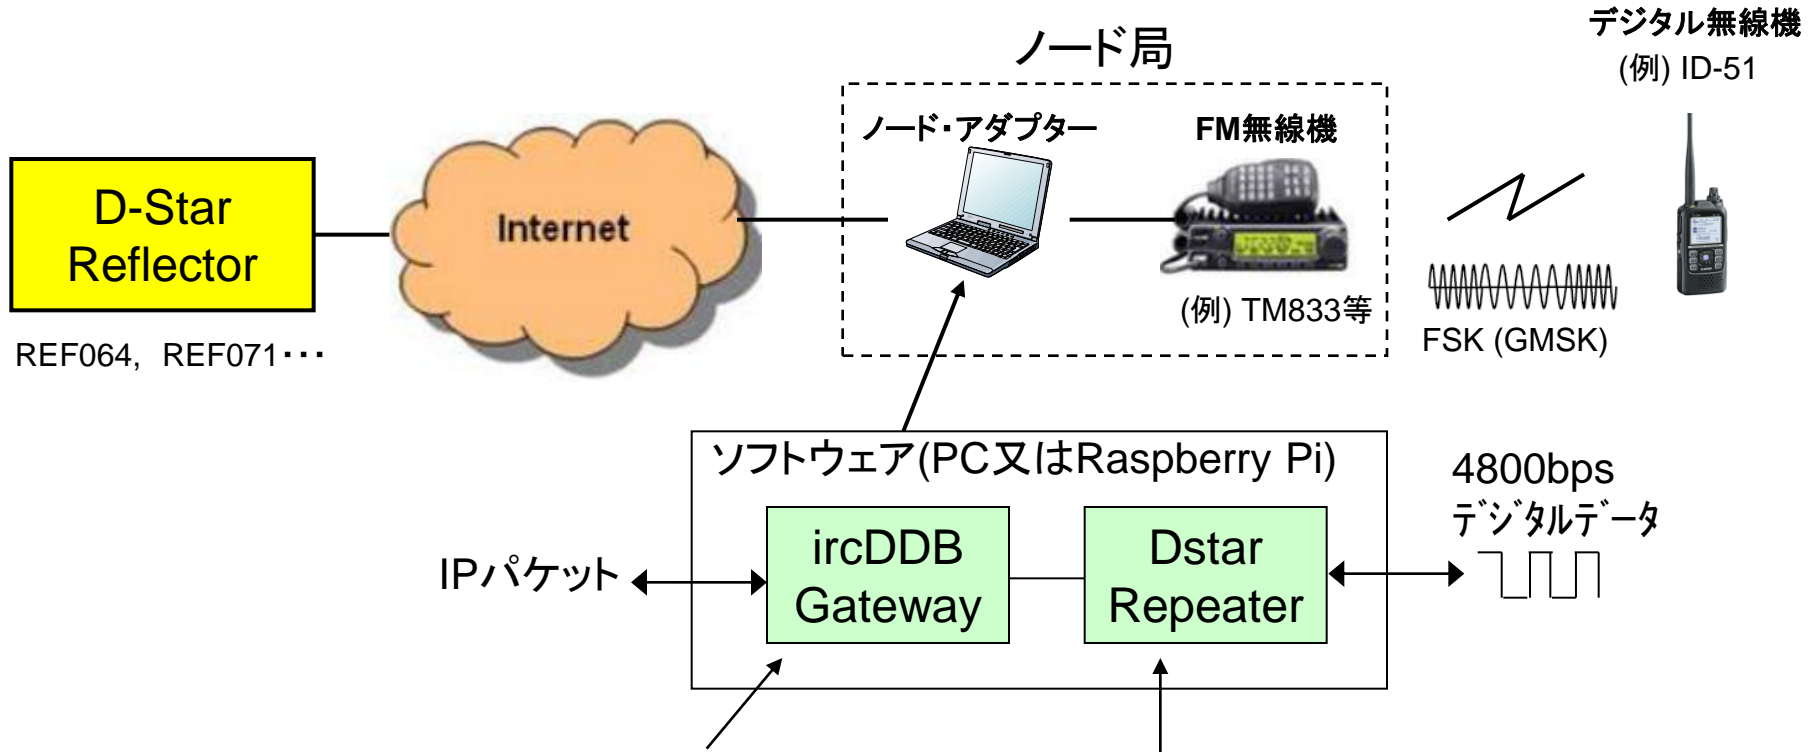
デジタル無線機
(例) ID-51

ノード局

ノード･アダプター

FM無線機

D-Star Reflector

Internet

(例) TM833等

FSK (GMSK)

REF064，REF071･･･

ソフトウェア(PC又はRaspberry Pi)

4800bps
デジタルデータ

ircDDB Gateway

Dstar Repeater

IPパケット